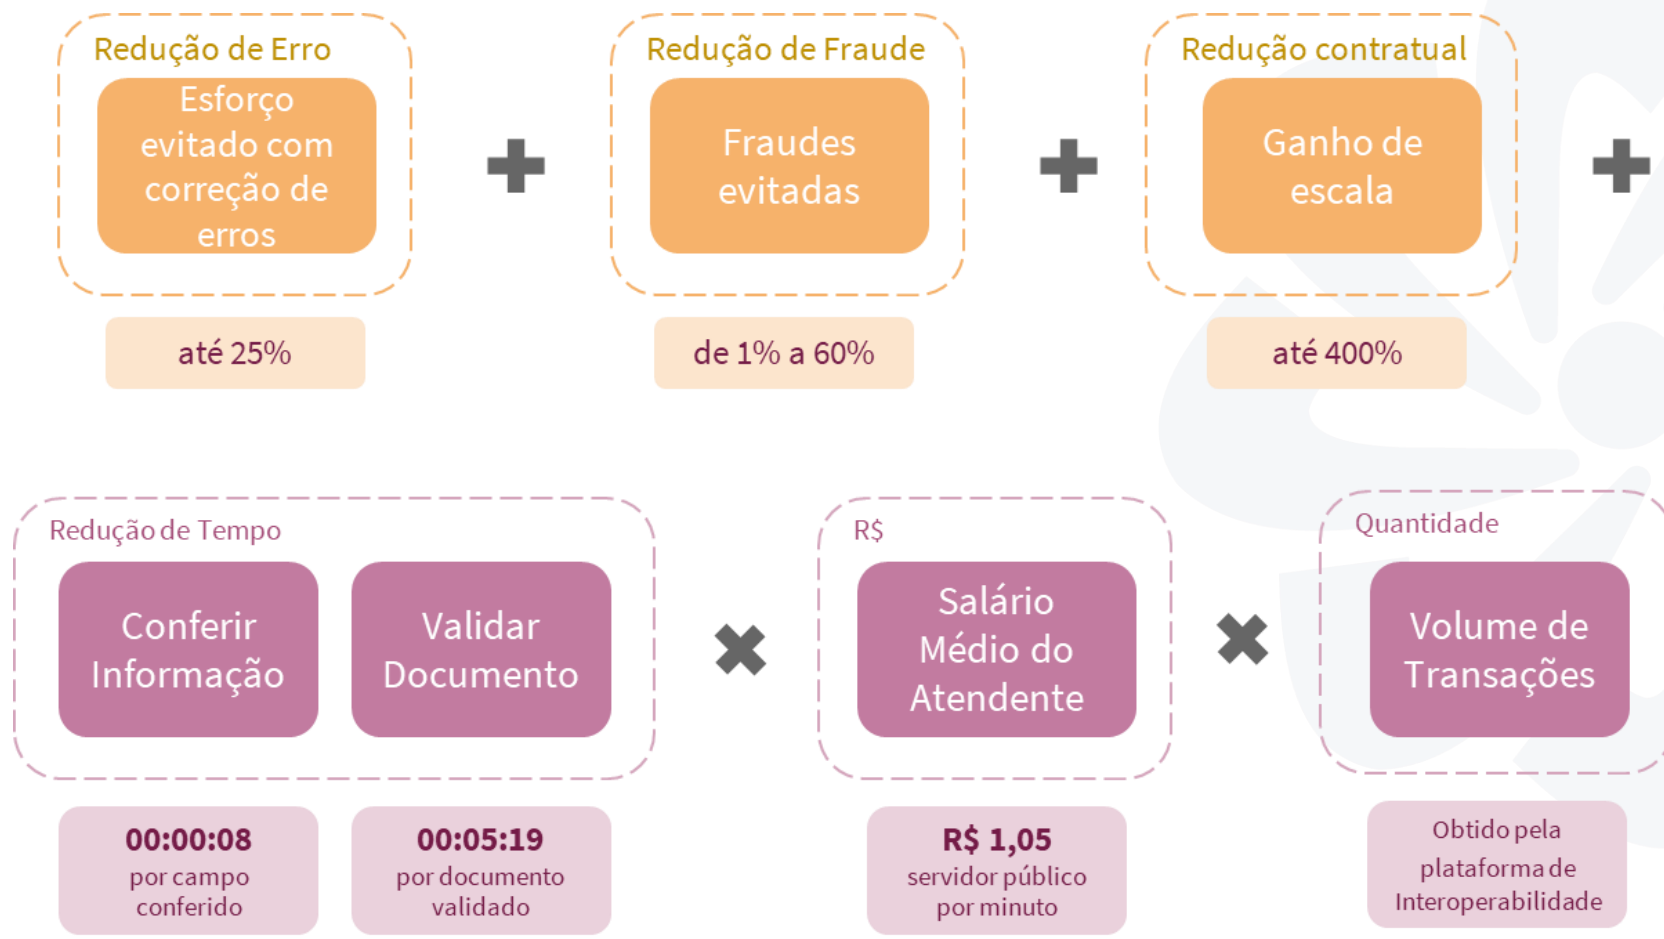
Redução de Erro

Esforço evitado com correção de erros

até 25%

Redução de Fraude

Fraudes evitadas

de 1% a 60%

Redução contratual

Ganho de escala

até 400%

Redução de Tempo

Conferir Informação

00:00:08
por campo conferido

Validar Documento

00:05:19
por documento validado

R$

Salário Médio do Atendente

R$ 1,05
servidor público por minuto

Quantidade

Volume de Transações

Obtido pela plataforma de Interoperabilidade